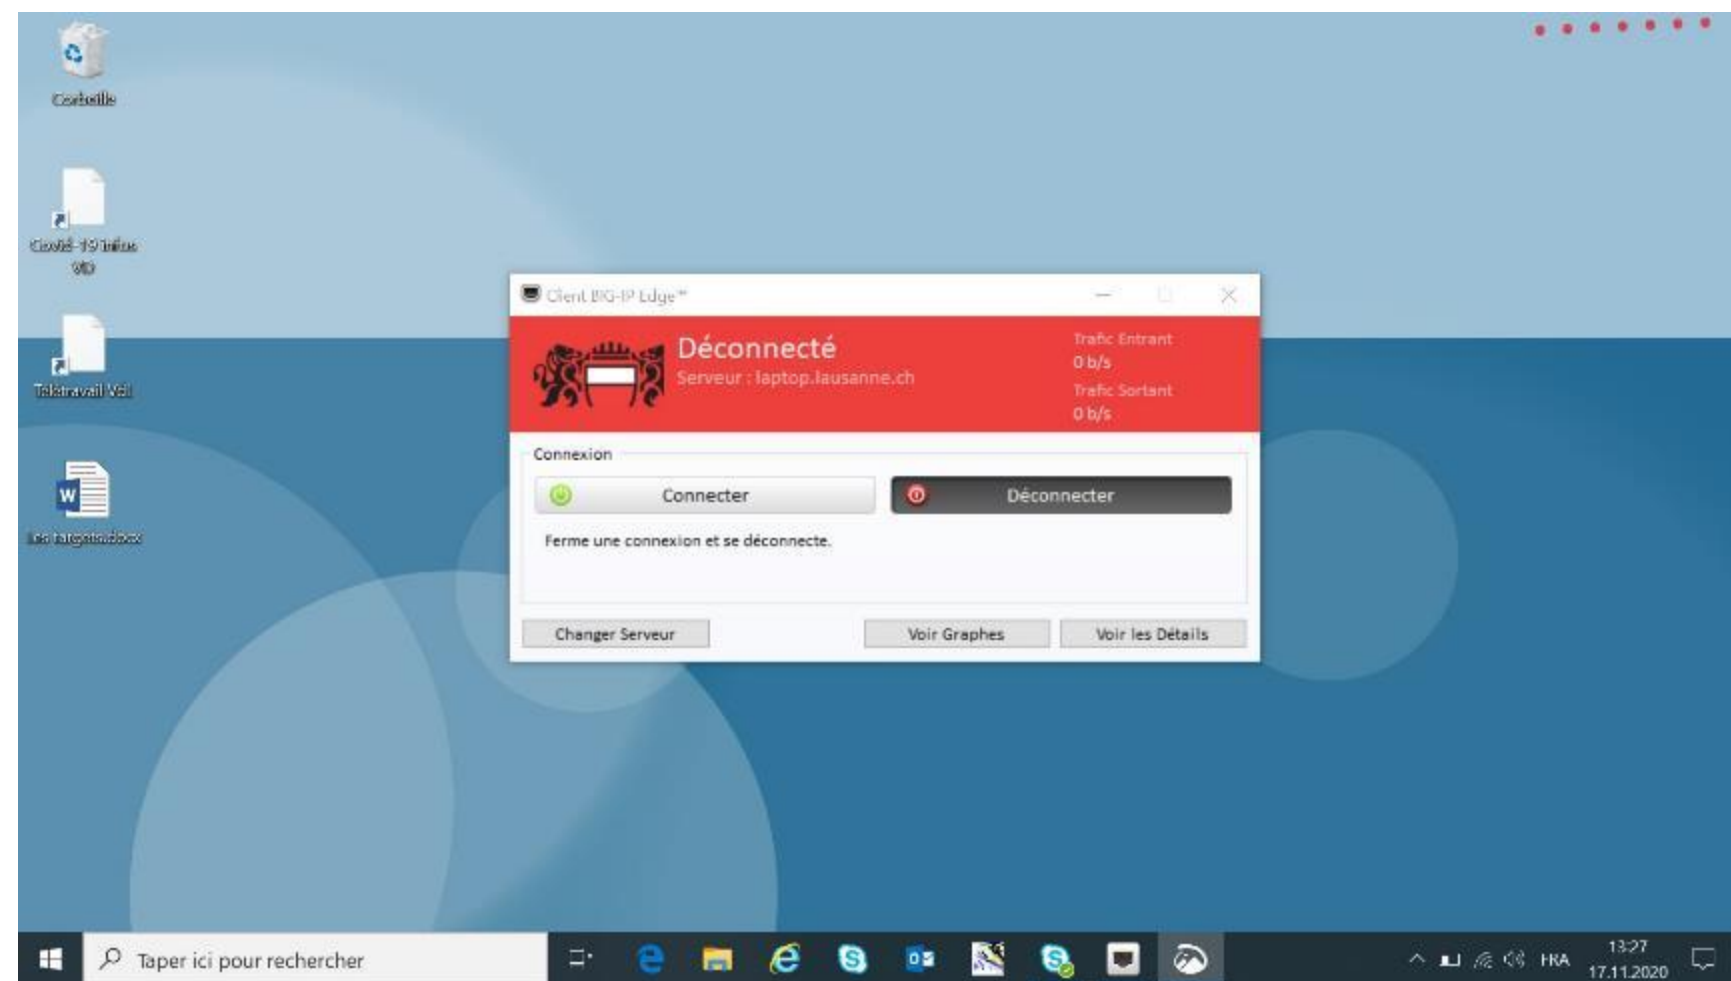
Corbeille

Covid-19 Infos VD

Télétravail VdL

Les targets.docx

Client BIG-IP Edge™

Déconnecté
Serveur : laptop.lausanne.ch

Trafic Entrant
0 b/s
Trafic Sortant
0 b/s

Connexion

Connecter

Déconnecter

Ferme une connexion et se déconnecte.

Changer Serveur

Voir Graphes

Voir les Détails

Taper ici pour rechercher

FRA

13:27
17.11.2020